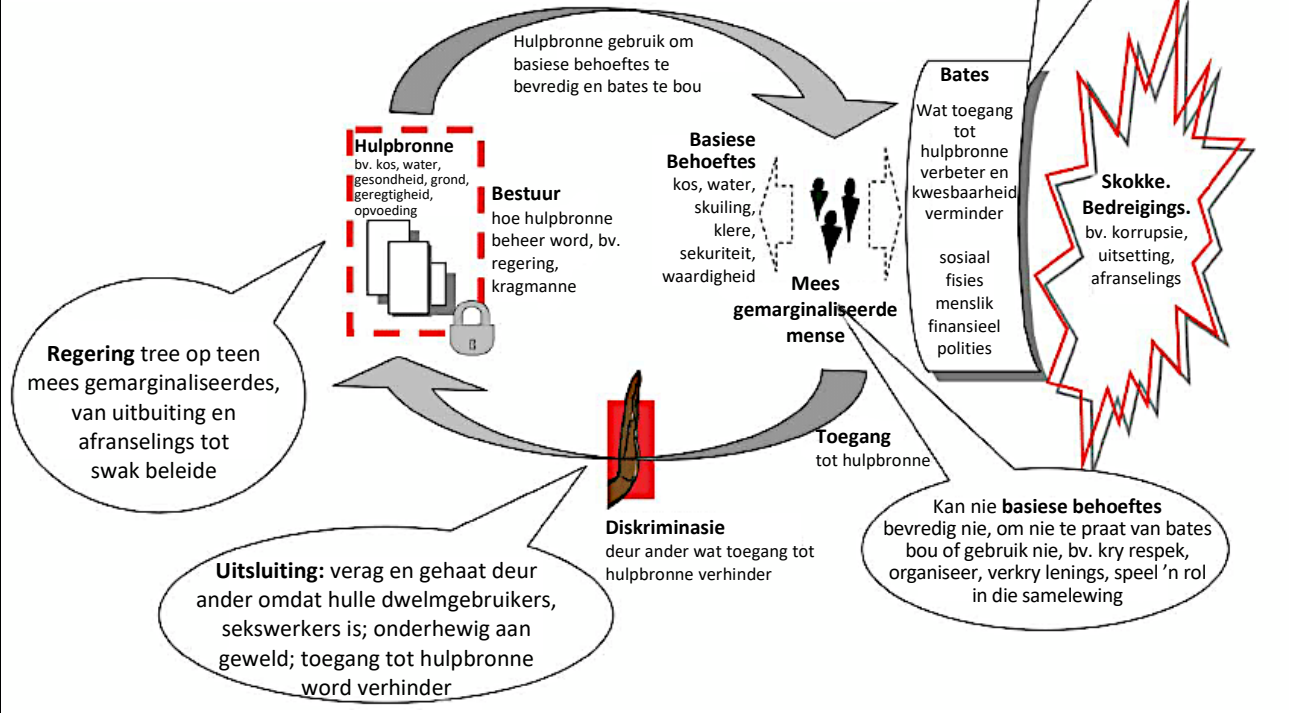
Hulpbronne gebruik om basiese behoeftes te bevredig en bates te bou

Hulpbronne
bv. kos, water, gesondheid, grond, geregtigheid, opvoeding

Bestuur
hoe hulpbronne beheer word, bv. regering, kragmanne

Basiese Behoeftes
kos, water, skuiling, klere, sekuriteit, waardigheid

Mees gemarginaliseerde mense

Bates
Wat toegang tot hulpbronne verbeter en kwesbaarheid verminder

sosiaal
fisies
menslik
finansieel
polities

Skokke. Bedreigings.
bv. korrupsie, uitsetting, afranselings

Regering tree op teen mees gemarginaliseerdes, van uitbuiting en afranselings tot swak beleide

Toegang
tot hulpbronne

Diskriminasie
deur ander wat toegang tot hulpbronne verhinder

Kan nie basiese behoeftes bevredig nie, om nie te praat van bates bou of gebruik nie, bv. kry respek, organiseer, verkry lenings, speel 'n rol in die samelewing

Uitsluiting: verag en gehaat deur ander omdat hulle dwelmgebruikers, sekswerkers is; onderhewig aan geweld; toegang tot hulpbronne word verhinder